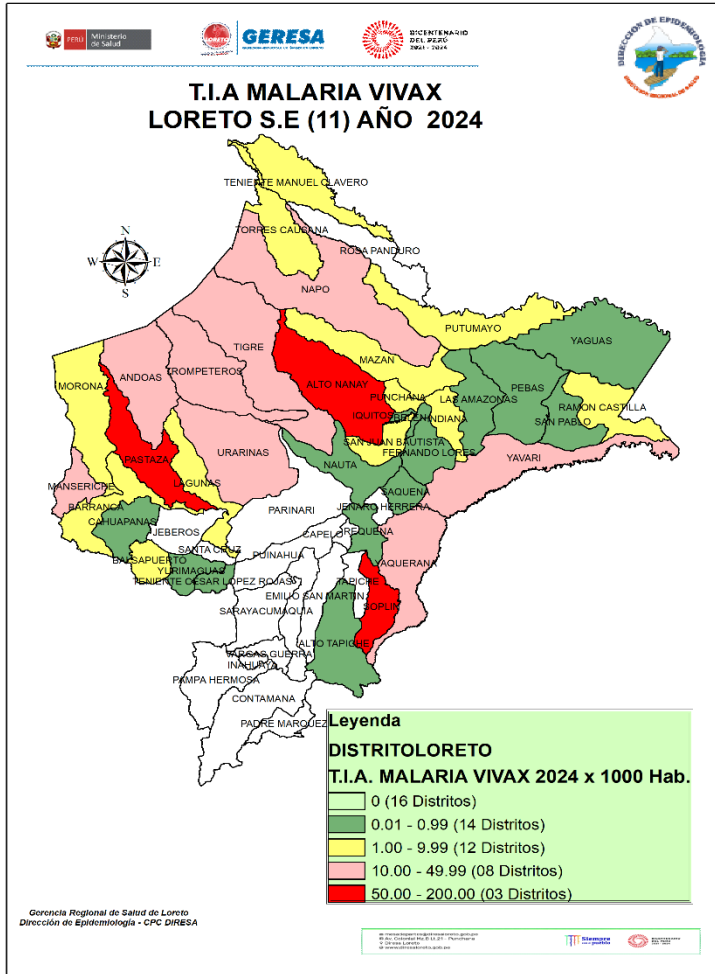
PERÚ Ministerio de Salud

LORETO GERESA

BICENTENARIO DEL PERÚ 2021 - 2024

DIRECCIÓN DE EPIDEMIOLOGÍA

T.I.A MALARIA VIVAX
LORETO S.E (11) AÑO 2024

N
W E
S

TENIENTE MANUEL CLAVERO
TORRES CAUSANA
ROSA PANDURO
NAPO
PUTUMAYO
YAGUAS
TIGRE
MAZAN
MORONA
ANDOAS
TROMPETEROS
ALTO NANAY
PUNCHANA
LAS AMAZONAS
PEBAS
RAMON CASTILLA
IQUITOS
BELEN
INDIANA
SAN PABLO
SAN JUAN BAUTISTA
FERNANDO LORES
URARINAS
YAVARI
PASTAZA
NAUTA
LAGUNAS
SAQUENA
MANSERICHE
JENARO HERRERA
PARINARI
BARRANCA
CAHUAPANAS
JEBEROS
CAPELO
REQUENA
SANTA CRUZ
PUINAHUA
YAQUERANA
BALSAPUERTO
YURIMAGUAS
TENIENTE CESAR LOPEZ ROJAS
TAPICHE
EMILIO SAN MARTIN
SOPLIN
SARAYACU
MAQUIA
ALTO TAPICHE
VARGAS GUERRA
INAHUAYA
PAMPA HERMOSA
CONTAMANA
PADRE MARQUEZ

Leyenda
DISTRITOLORETO
T.I.A. MALARIA VIVAX 2024 x 1000 Hab.
0 (16 Distritos)
0.01 - 0.99 (14 Distritos)
1.00 - 9.99 (12 Distritos)
10.00 - 49.99 (08 Distritos)
50.00 - 200.00 (03 Distritos)

Gerencia Regional de Salud de Loreto
Dirección de Epidemiología - CPC DIRESA

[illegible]